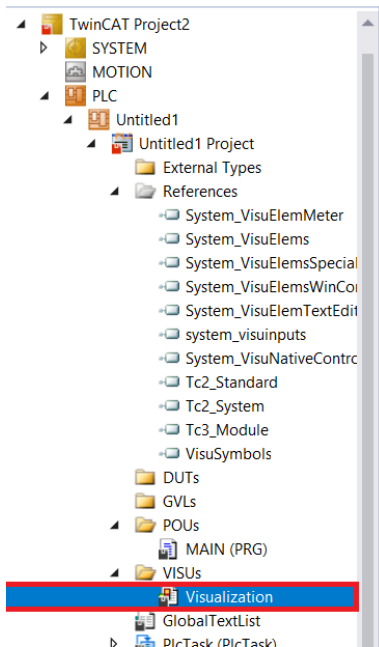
TwinCAT Project2
SYSTEM
MOTION
PLC
Untitled1
Untitled1 Project
External Types
References
System_VisuElemMeter
System_VisuElems
System_VisuElemsSpecial
System_VisuElemsWinCor
System_VisuElemTextEdit
system_visuinputs
System_VisuNativeContro
Tc2_Standard
Tc2_System
Tc3_Module
VisuSymbols
DUTs
GVLs
POUs
MAIN (PRG)
VISUs
Visualization
GlobalTextList
PlcTask (PlcTask)